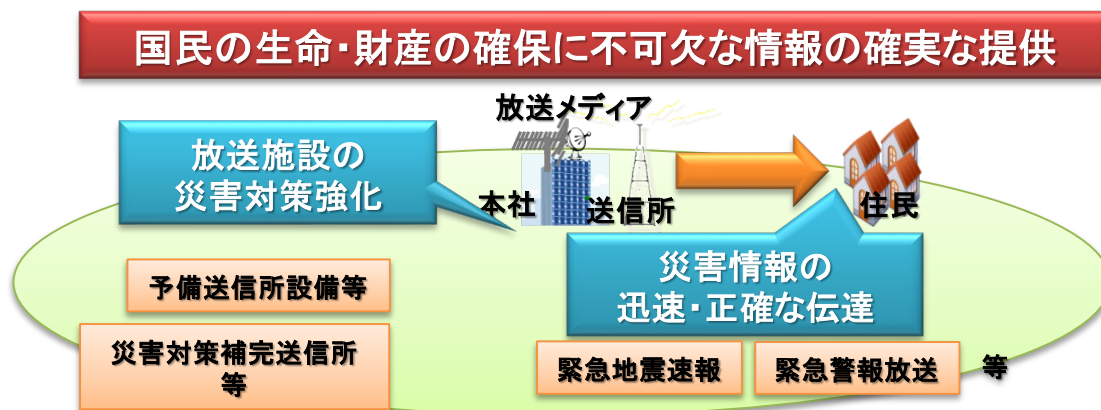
国民の生命・財産の確保に不可欠な情報の確実な提供

放送メディア

放送施設の
災害対策強化

本社

送信所

住民

災害情報の
迅速・正確な伝達

予備送信所設備等

災害対策補完送信所
等

緊急地震速報

緊急警報放送

等